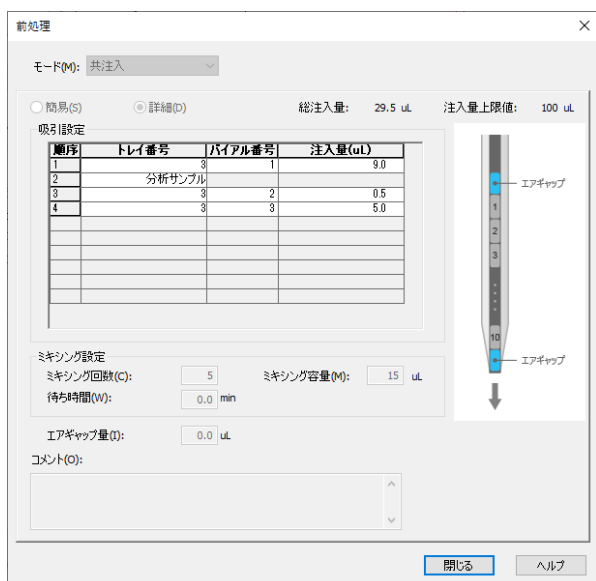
前処理

モード(M): 共注入

簡易(S) 詳細(D) 総注入量: 29.5 uL 注入量上限値: 100 uL

吸引設定

| 順序 | トレイ番号 | バイアル番号 | 注入量(uL) |
|---|---|---|---|
| 1 | 3 | 1 | 9.0 |
| 2 | 分析サンプル | | |
| 3 | 3 | 2 | 0.5 |
| 4 | 3 | 3 | 5.0 |
| | | | |
| | | | |
| | | | |
| | | | |
| | | | |
| | | | |

エアギャップ
1
2
3
10
エアギャップ

ミキシング設定
ミキシング回数(C): 5 ミキシング容量(M): 15 uL
待ち時間(W): 0.0 min

エアギャップ量(I): 0.0 uL

コメント(O):

閉じる ヘルプ